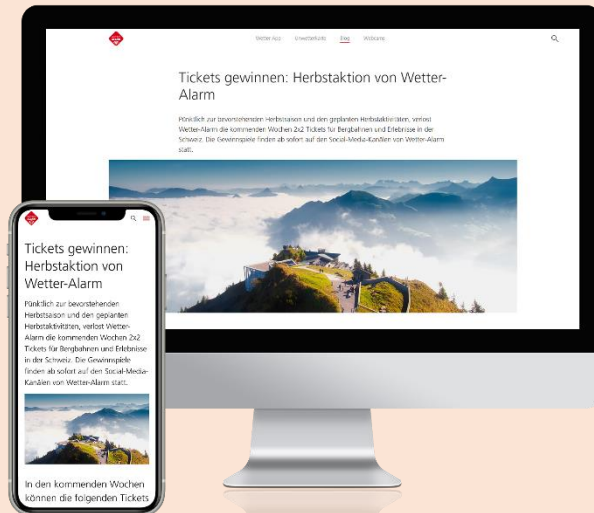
Wetter App   Unwetterinfo   Blog   Webcams

Tickets gewinnen: Herbstaktion von Wetter-Alarm

Pünktlich zur bevorstehenden Herbstsaison und den geplanten Herbstaktivitäten, verlost Wetter-Alarm die kommenden Wochen 2x2 Tickets für Bergbahnen und Erlebnise in der Schweiz. Die Gewinnspiele finden ab sofort auf den Social-Media-Kanälen von Wetter-Alarm statt.

Tickets gewinnen: Herbstaktion von Wetter-Alarm

Pünktlich zur bevorstehenden Herbstsaison und den geplanten Herbstaktivitäten, verlost Wetter-Alarm die kommenden Wochen 2x2 Tickets für Bergbahnen und Erlebnise in der Schweiz. Die Gewinnspiele finden ab sofort auf den Social-Media-Kanälen von Wetter-Alarm statt.

In den kommenden Wochen können die folgenden Tickets